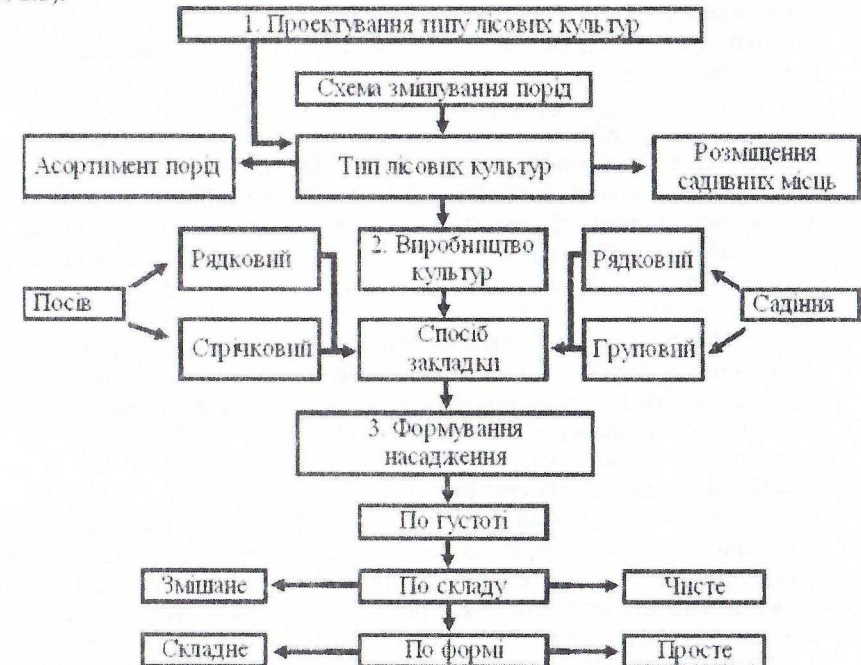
1. Проектування типу лісових культур

Схема змішування порід

Асортимент порід

Тип лісових культур

Розміщення садивних місць

Рядковий

2. Виробництво культур

Рядковий

Посів

Садіння

Стрічковий

Спосіб закладки

Груповий

3. Формування насадження

По густоті

Змішане

По складу

Чисте

Складне

По формі

Просте